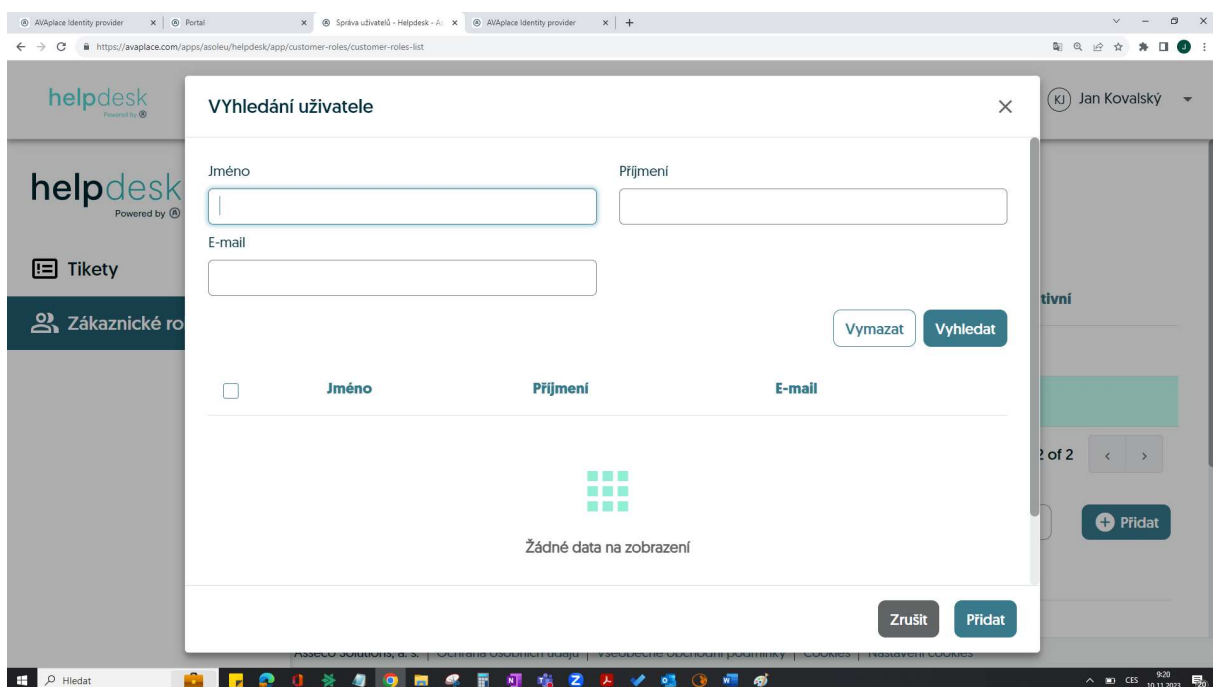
AVAplace Identity provider | Portal | Správa uživatelů - Helpdesk - A | AVAplace Identity provider

https://avaplace.com/apps/asoleu/helpdesk/app/customer-roles/customer-roles-list

helpdesk Powered by

KJ Jan Kovalský

helpdesk Powered by

Tikety

Zákaznické ro

tivní

2 of 2

Přidat

VYhledání uživatele

Jméno

Příjmení

E-mail

Vymazat

Vyhledat

| | Jméno | Příjmení | E-mail |
|---|---|---|---|

Žádné data na zobrazení

Zrušit

Přidat

Asseco Solutions, a. s. | Ochrana osobních údajů | Všeobecné obchodní podmínky | Cookies | Nastavení cookies

Hledat

CES 9:20 10.11.2023